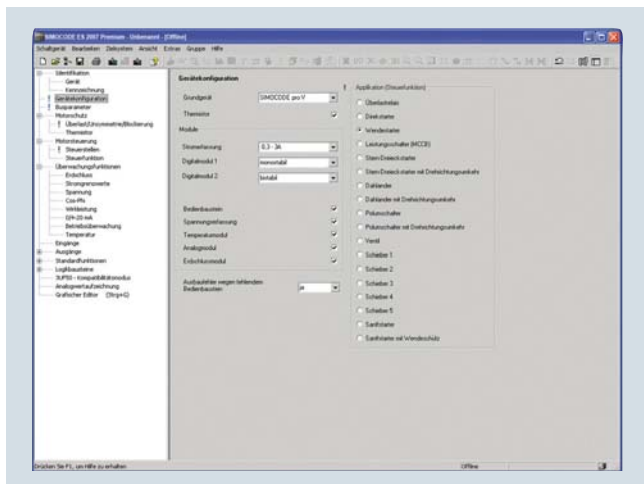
SIMOCODE ES 2007 Premium - Unbenannt - [Offline]

Schaltgerät Bearbeiten Zielsystem Ansicht Extras Gruppe Hilfe

Identifikation
Gerät
Kennzeichnung
Gerätekonfiguration
Busparameter
Motorschutz
Überlast/Unsymmetrie/Blockierung
Thermistor
Motorsteuerung
Steuerstellen
Steuerfunktion
Überwachungsfunktionen
Erdschluss
Strongrenzwerte
Spannung
Cos-Phi
Wirkleistung
0/4-20 mA
Betriebsüberwachung
Temperatur
Eingänge
Ausgänge
Standardfunktionen
Logikbausteine
3UF50 - Kompatibilitätsmodus
Analogwertaufzeichnung
Grafischer Editor (Strg+G)

Gerätekonfiguration

Grundgerät SIMOCODE pro V
Thermistor
Module
Stromerfassung 0,3 - 3A
Digitalmodul 1 monostabil
Digitalmodul 2 bistabil
Bedienbaustein
Spannungserfassung
Temperaturmodul
Analogmodul
Erdschlussmodul
Ausbaufehler wegen fehlendem Bedienbaustein ja

Applikation (Steuerfunktion)
Überlastrelais
Direktstarter
Wendestarter
Leistungsschalter (MCCB)
Stern-Dreieckstarter
Stern-Dreieckstarter mit Drehrichtungsumkehr
Dahlander
Dahlander mit Drehrichtungsumkehr
Polumschalter
Polumschalter mit Drehrichtungsumkehr
Ventil
Schieber 1
Schieber 2
Schieber 3
Schieber 4
Schieber 5
Sanftstarter
Sanftstarter mit Wendeschütz

Drücken Sie F1, um Hilfe zu erhalten
Offline